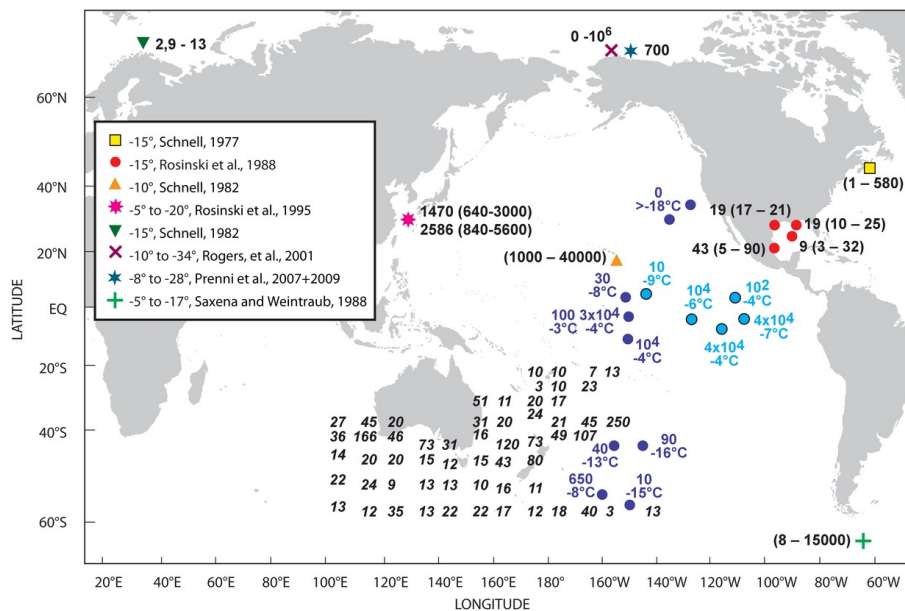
2,9 - 13

0 -$10^6$

700

60°N

-15°, Schnell, 1977
-15°, Rosinski et al., 1988
-10°, Schnell 1982
-5° to -20°, Rosinski et al., 1995
-15°, Schnell, 1982
-10° to -34°, Rogers, et al., 2001
-8° to -28°, Prenni et al., 2007+2009
-5° to -17°, Saxena and Weintraub, 1988

40°N

20°N

EQ

20°S

40°S

60°S

LATITUDE

1470 (640-3000)
2586 (840-5600)

(1000 – 40000)

0
>-18°C

30
-8°C

10
-9°C

100
-3°C

3x$10^4$
-4°C

$10^4$
-4°C

$10^4$
-6°C

$10^2$
-4°C

4x$10^4$
-7°C

4x$10^4$
-4°C

19 (17 – 21)

19 (10 – 25)

43 (5 – 90)

9 (3 – 32)

(1 – 580)

10 10 7 13
3 10 23
20 17
51 11 24
31 20 21 45 250
16 120 73 49 107
27 45 20
36 166 46
73 31
14 20 20 15 12 15 43 80
22 24 9 13 13 10 16 11
13 12 35 13 22 22 17 12 18 40 3 13

40
-13°C

90
-16°C

650
-8°C

10
-15°C

(8 – 15000)

20°E 40°E 60°E 80°E 100°E 120°E 140°E 160°E 180° 160°W 140°W 120°W 100°W 80°W 60°W

LONGITUDE